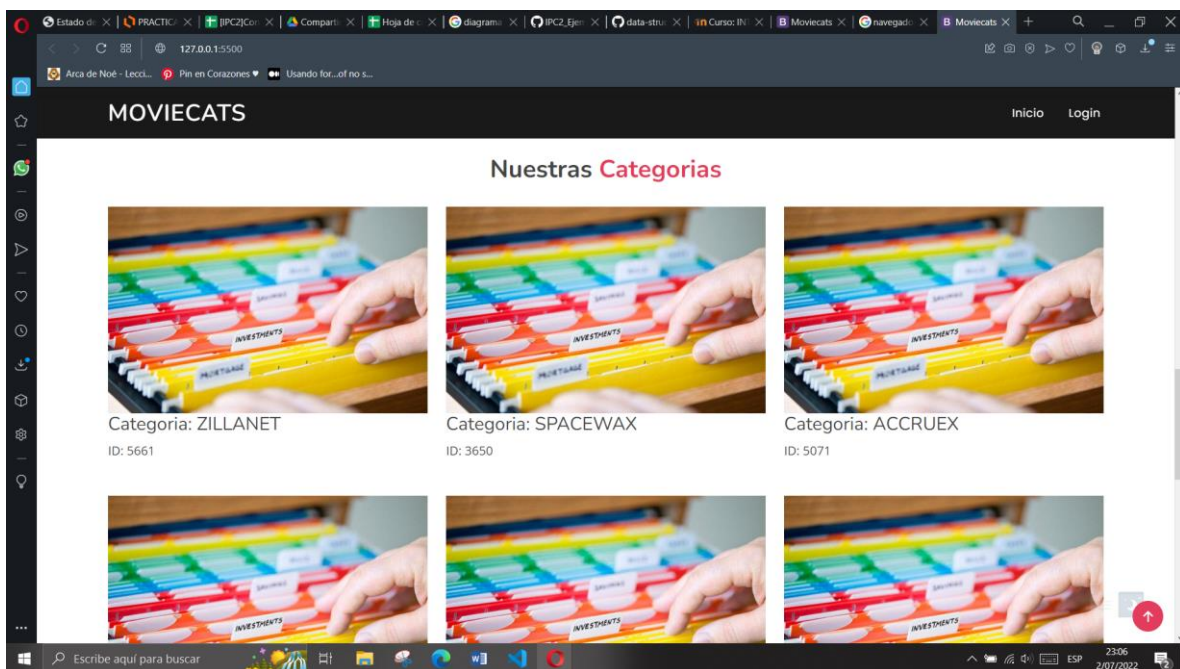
Estado de | PRACTICA | [IPC2]Cor | Comparti | Hoja de c | diagrama | IPC2_Ejem | data-stru | Curso: IN | Moviecats | navegado | Moviecats

127.0.0.1:5500

Arca de Noé - Lecci... Pin en Corazones ♥ Usando for...of no s...

MOVIECATS

Inicio Login

Nuestras Categorias

INVESTMENTS
MORTGAGE
SAVINGS

Categoria: ZILLANET
ID: 5661

Categoria: SPACEWAX
ID: 3650

Categoria: ACCRUEX
ID: 5071

INVESTMENTS
INVESTMENTS
INVESTMENTS

Escribe aquí para buscar

ESP 23:06 2/07/2022